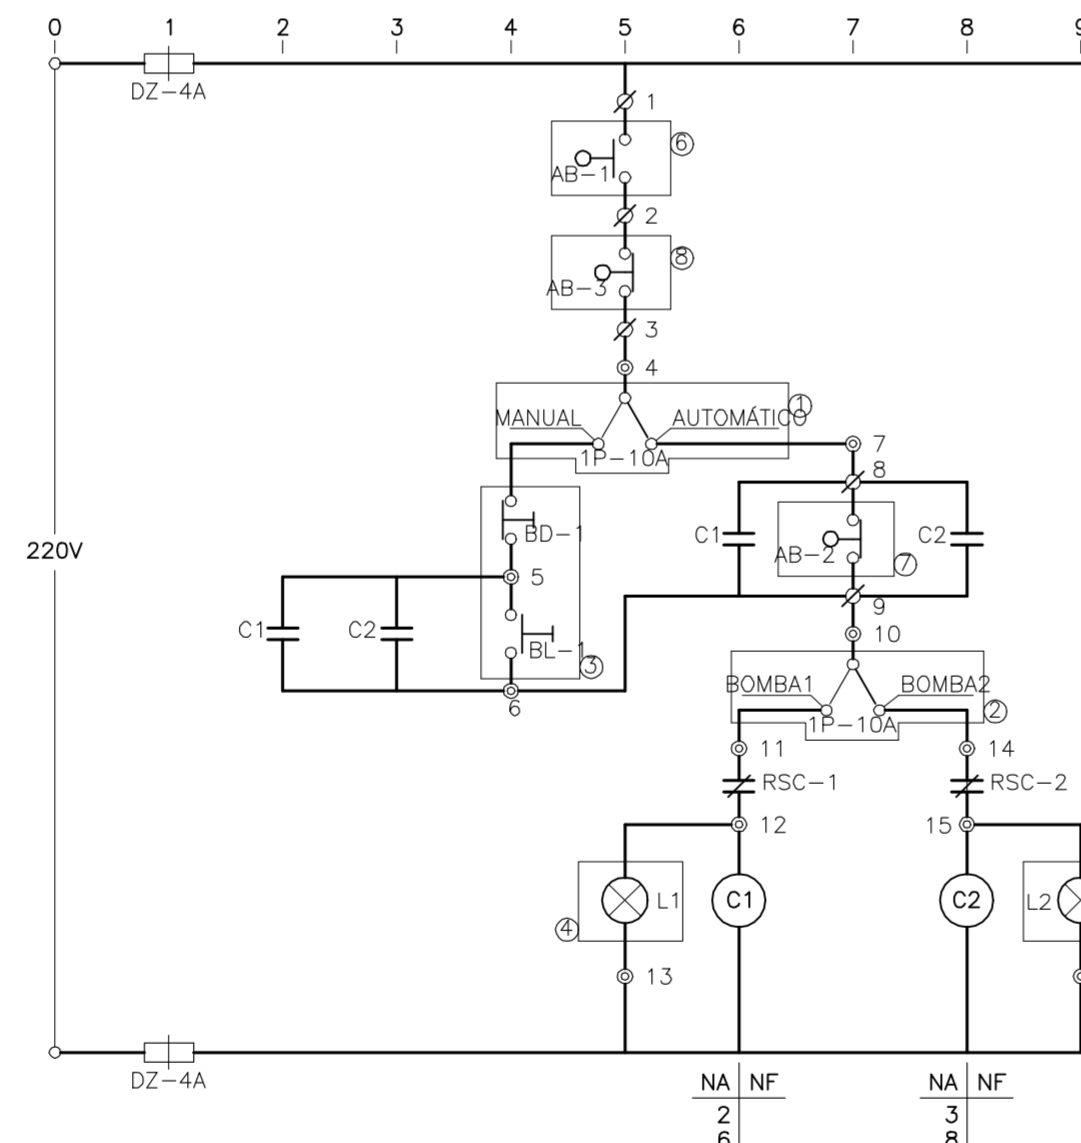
0 1 2 3 4 5 6 7 8 9

DZ−4A

1
AB−1 ⑥
2
AB−3 ⑧
3
4
MANUAL AUTOMÁTICO ①
1P−10A
7
8
BD−1
C1 C2
AB−2 ⑦
220V
5
C1 C2
BL−1 ③
9
10
BOMBA1 BOMBA2 ②
1P−10A
6
11 14
RSC−1 RSC−2
12 15
L1 C1 C2 L2
④
13

DZ−4A

| NA | NF |
|---|---|
| 2 | |
| 6 | |

| NA | NF |
|---|---|
| 3 | |
| 8 | |